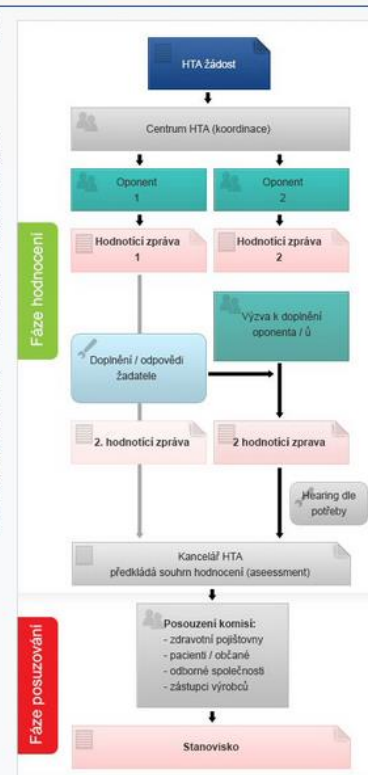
HTA žádost

Centrum HTA (koordinace)

Oponent 1

Oponent 2

Hodnotící zpráva 1

Hodnotící zpráva 2

Fáze hodnocení

Výzva k doplnění oponenta / ů

Doplnění / odpovědi žadatele

2. hodnotící zpráva

2 hodnotící zprava

Hearing dle potřeby

Kancelář HTA předkládá souhrn hodnocení (aseessment)

Fáze posuzování

Posouzení komisí:
- zdravotní pojišťovny
- pacienti / občané
- odborné společnosti
- zástupci výrobců

Stanovisko